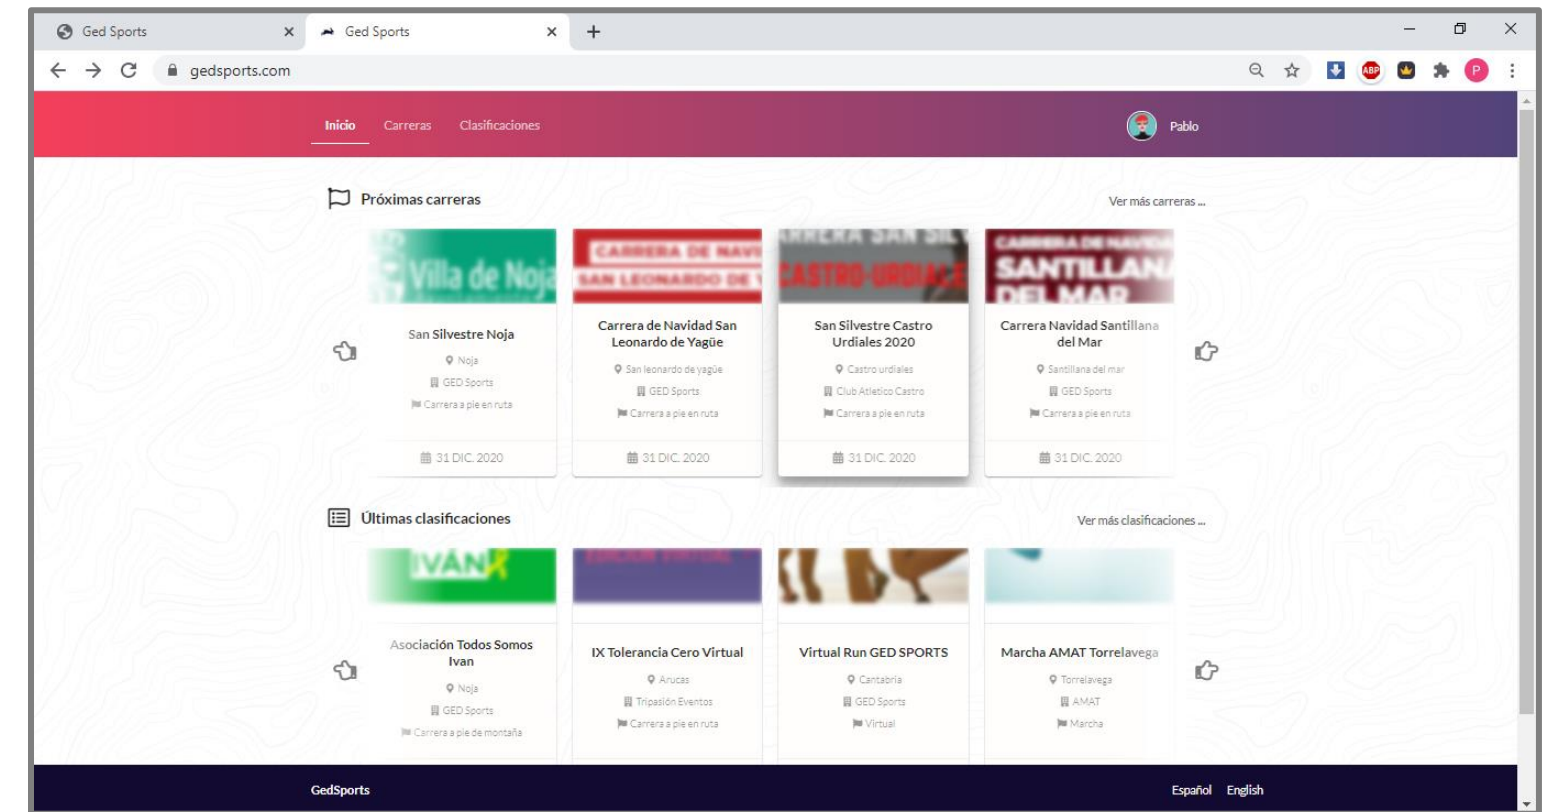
Ged Sports
Ged Sports
gedsports.com
ABP
P

Inicio Carreras Clasificaciones
Pablo

Próximas carreras
Ver más carreras ...

Villa de Noja
San Silvestre Noja
Noja
GED Sports
Carrera a pie en ruta
31 DIC. 2020

CARRERA DE NAVI
SAN LEONARDO DE Y
Carrera de Navidad San Leonardo de Yagüe
San leonardo de yagüe
GED Sports
Carrera a pie en ruta
31 DIC. 2020

ARRERA SAN SIL
CASTRO URDIALE
San Silvestre Castro Urdiales 2020
Castro urdiales
Club Atletico Castro
Carrera a pie en ruta
31 DIC. 2020

CARRERA DE NAVIDA
SANTILLANA
DEL MAR
Carrera Navidad Santillana del Mar
Santillana del mar
GED Sports
Carrera a pie en ruta
31 DIC. 2020

Últimas clasificaciones
Ver más clasificaciones ...

IVÁN
Asociación Todos Somos Ivan
Noja
GED Sports
Carrera a pie de montaña

IX Tolerancia Cero Virtual
Arucas
Tripasión Eventos
Carrera a pie en ruta

Virtual Run GED SPORTS
Cantabria
GED Sports
Virtual

Marcha AMAT Torrelavega
Torrelavega
AMAT
Marcha

GedSports
Español English